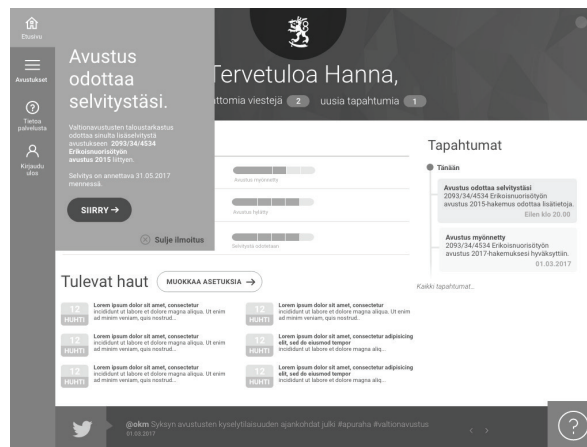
Etusivu

Avustukset

Tietoa palvelusta

Kirjaudu ulos

Avustus odottaa selvitystäsi.

Valtionavustusten talousarkastus odottaa sinulta lisäselvitystä avustukseen 2093/34/4534 Erikoisnuorisotyön avustus 2015 liittyen.

Selvitys on annettava 31.05.2017 mennessä.

SIIRRY →

Sulje ilmoitus

Tervetuloa Hanna,

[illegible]ttomia viestejä 2 uusia tapahtumia 1

Avustus myönnetty

Avustus hylätty

Selvitys odottaa

Tapahtumat

Tänään

Avustus odottaa selvitystäsi
2093/34/4534 Erikoisnuorisotyön avustus 2015-hakemus odottaa lisätietoja.
Eilen klo 20.00

Avustus myönnetty
2093/34/4534 Erikoisnuorisotyön avustus 2017-hakemuksesi hyväksyttiin.
01.03.2017

Kaikki tapahtumat...

Tulevat haut MUOKKAA ASETUKSIA →

12 HUHTI Lorem ipsum dolor sit amet, consectetur incididunt ut labore et dolore magna aliqua. Ut enim ad minim veniam, quis nostrud...

12 HUHTI Lorem ipsum dolor sit amet, consectetur incididunt ut labore et dolore magna aliqua. Ut enim ad minim veniam, quis nostrud...

12 HUHTI Lorem ipsum dolor sit amet, consectetur incididunt ut labore et dolore magna aliqua. Ut enim ad minim veniam, quis nostrud...

12 HUHTI Lorem ipsum dolor sit amet, consectetur adipisicing elit, sed do eiusmod tempor incididunt ut labore et dolore magna aliq...

12 HUHTI Lorem ipsum dolor sit amet, consectetur incididunt ut labore et dolore magna aliqua. Ut enim ad minim veniam, quis nostrud...

12 HUHTI Lorem ipsum dolor sit amet, consectetur adipisicing elit, sed do eiusmod tempor incididunt ut labore et dolore magna aliq...

@okm Syksyn avustusten kyselytilaisuuden ajankohdat julki #apuraha #valtionavustus
01.03.2017

?